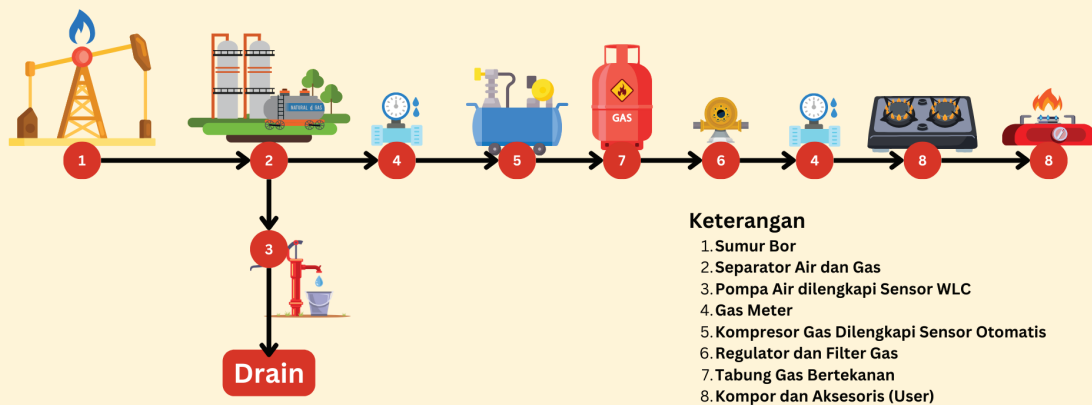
NATURAL & GAS

1

2

4

5

GAS

7

6

4

8

8

3

Drain

Keterangan
1. Sumur Bor
2. Separator Air dan Gas
3. Pompa Air dilengkapi Sensor WLC
4. Gas Meter
5. Kompresor Gas Dilengkapi Sensor Otomatis
6. Regulator dan Filter Gas
7. Tabung Gas Bertekanan
8. Kompor dan Aksesoris (User)